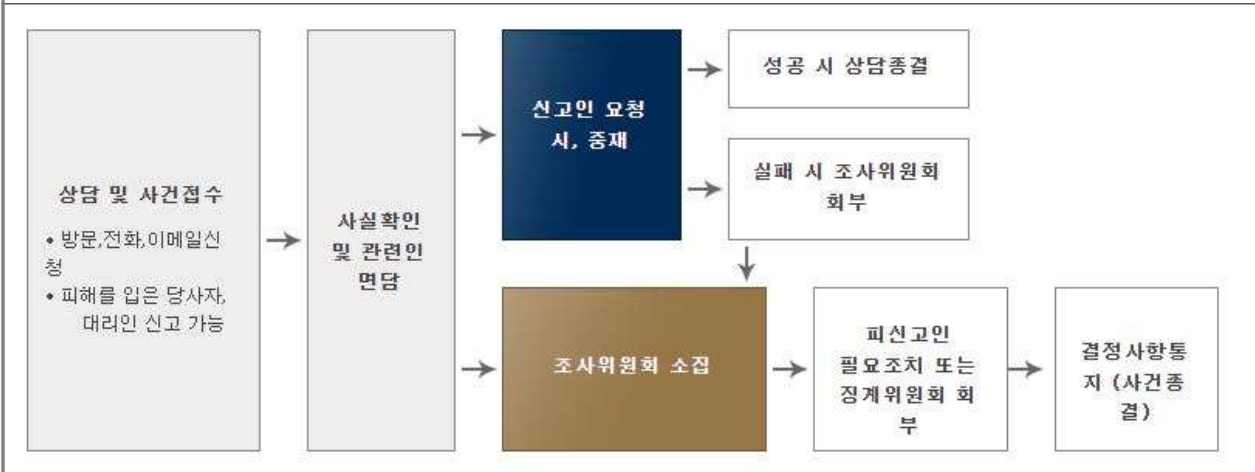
상담 및 사건접수

• 방문,전화,이메일신청
• 피해를 입은 당사자, 대리인 신고 가능

사실확인 및 관련인 면담

신고인 요청 시, 중재

성공 시 상담종결

실패 시 조사위원회 회부

조사위원회 소집

피신고인 필요조치 또는 징계위원회 회부

결정사항통지 (사건종결)